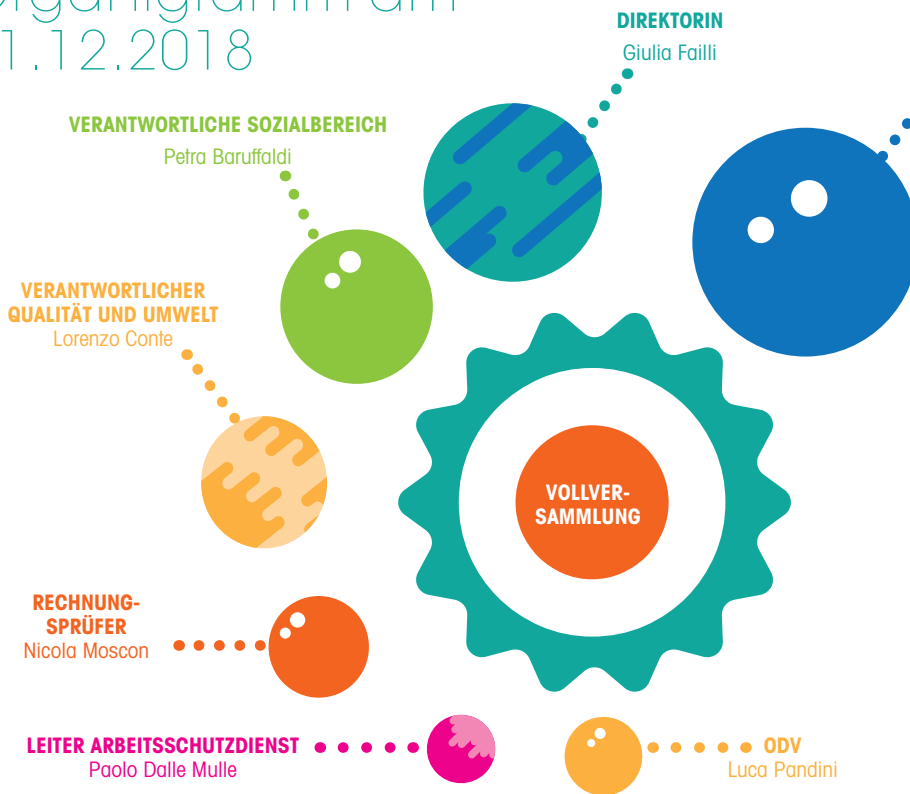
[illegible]
1.12.2018

DIREKTORIN
Giulia Failli

VERANTWORTLICHE SOZIALBEREICH
Petra Baruffaldi

VERANTWORTLICHER QUALITÄT UND UMWELT
Lorenzo Conte

VOLLVERSAMMLUNG

RECHNUNGSPRÜFER
Nicola Moscon

LEITER ARBEITSSCHUTZDIENST
Paolo Dalle Mulle

ODV
Luca Pandini